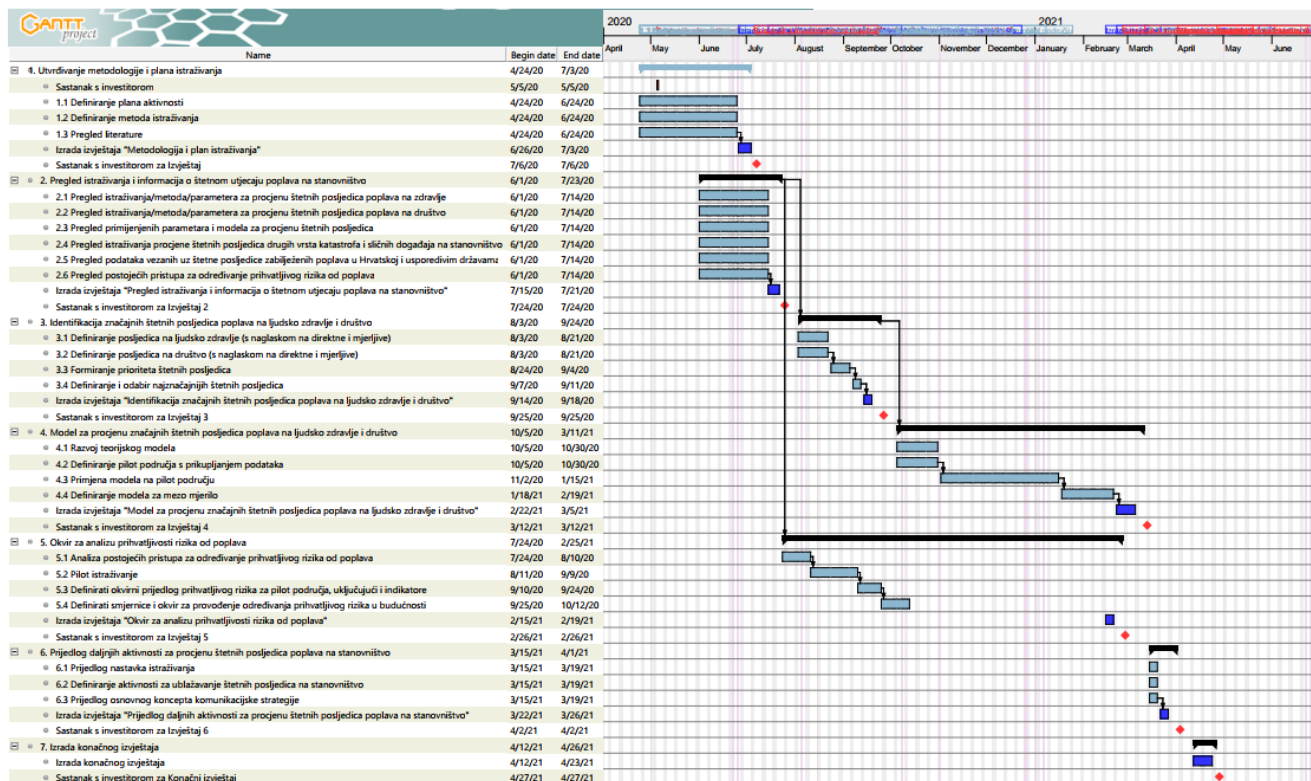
GANTT project

| Name | Begin date | End date |
|---|---|---|
| 1. Utvrđivanje metodologije i plana istraživanja | 4/24/20 | 7/3/20 |
| Sastanak s investitorom | 5/5/20 | 5/5/20 |
| 1.1 Definiranje plana aktivnosti | 4/24/20 | 6/24/20 |
| 1.2 Definiranje metoda istraživanja | 4/24/20 | 6/24/20 |
| 1.3 Pregled literature | 4/24/20 | 6/24/20 |
| Izrada izvještaja "Metodologija i plan istraživanja" | 6/26/20 | 7/3/20 |
| Sastanak s investitorom za Izvještaj | 7/6/20 | 7/6/20 |
| 2. Pregled istraživanja i informacija o štetnom utjecaju poplava na stanovništvo | 6/1/20 | 7/23/20 |
| 2.1 Pregled istraživanja/metoda/parametara za procjenu štetnih posljedica poplava na zdravlje | 6/1/20 | 7/14/20 |
| 2.2 Pregled istraživanja/metoda/parametara za procjenu štetnih posljedica poplava na društvo | 6/1/20 | 7/14/20 |
| 2.3 Pregled primijenjenih parametara i modela za procjenu štetnih posljedica | 6/1/20 | 7/14/20 |
| 2.4 Pregled istraživanja procjene štetnih posljedica drugih vrsta katastrofa i sličnih događaja na stanovništvo | 6/1/20 | 7/14/20 |
| 2.5 Pregled podataka vezanih uz štetne posljedice zabilježenih poplava u Hrvatskoj i usporedivim državama | 6/1/20 | 7/14/20 |
| 2.6 Pregled postojećih pristupa za određivanje prihvatljivog rizika od poplava | 6/1/20 | 7/14/20 |
| Izrada izvještaja "Pregled istraživanja i informacija o štetnom utjecaju poplava na stanovništvo" | 7/15/20 | 7/21/20 |
| Sastanak s investitorom za Izvještaj 2 | 7/24/20 | 7/24/20 |
| 3. Identifikacija značajnih štetnih posljedica poplava na ljudsko zdravlje i društvo | 8/3/20 | 9/24/20 |
| 3.1 Definiranje posljedica na ljudsko zdravlje (s naglaskom na direktne i mjerljive) | 8/3/20 | 8/21/20 |
| 3.2 Definiranje posljedica na društvo (s naglaskom na direktne i mjerljive) | 8/3/20 | 8/21/20 |
| 3.3 Formiranje prioriteta štetnih posljedica | 8/24/20 | 9/4/20 |
| 3.4 Definiranje i odabir najznačajnijih štetnih posljedica | 9/7/20 | 9/11/20 |
| Izrada izvještaja "Identifikacija značajnih štetnih posljedica poplava na ljudsko zdravlje i društvo" | 9/14/20 | 9/18/20 |
| Sastanak s investitorom za Izvještaj 3 | 9/25/20 | 9/25/20 |
| 4. Model za procjenu značajnih štetnih posljedica poplava na ljudsko zdravlje i društvo | 10/5/20 | 3/11/21 |
| 4.1 Razvoj teorijskog modela | 10/5/20 | 10/30/20 |
| 4.2 Definiranje pilot područja s prikupljanjem podataka | 10/5/20 | 10/30/20 |
| 4.3 Primjena modela na pilot području | 11/2/20 | 1/15/21 |
| 4.4 Definiranje modela za mezo mjerilo | 1/18/21 | 2/19/21 |
| Izrada izvještaja "Model za procjenu značajnih štetnih posljedica poplava na ljudsko zdravlje i društvo" | 2/22/21 | 3/5/21 |
| Sastanak s investitorom za Izvještaj 4 | 3/12/21 | 3/12/21 |
| 5. Okvir za analizu prihvatljivosti rizika od poplava | 7/24/20 | 2/25/21 |
| 5.1 Analiza postojećih pristupa za određivanje prihvatljivog rizika od poplava | 7/24/20 | 8/10/20 |
| 5.2 Pilot istraživanje | 8/11/20 | 9/9/20 |
| 5.3 Definirati okvirni prijedlog prihvatljivog rizika za pilot područja, uključujući i indikatore | 9/10/20 | 9/24/20 |
| 5.4 Definirati smjernice i okvir za provođenje određivanja prihvatljivog rizika u budućnosti | 9/25/20 | 10/12/20 |
| Izrada izvještaja "Okvir za analizu prihvatljivosti rizika od poplava" | 2/15/21 | 2/19/21 |
| Sastanak s investitorom za Izvještaj 5 | 2/26/21 | 2/26/21 |
| 6. Prijedlog daljnjih aktivnosti za procjenu štetnih posljedica poplava na stanovništvo | 3/15/21 | 4/1/21 |
| 6.1 Prijedlog nastavka istraživanja | 3/15/21 | 3/19/21 |
| 6.2 Definiranje aktivnosti za ublažavanje štetnih posljedica na stanovništvo | 3/15/21 | 3/19/21 |
| 6.3 Prijedlog osnovnog koncepta komunikacijske strategije | 3/15/21 | 3/19/21 |
| Izrada izvještaja "Prijedlog daljnjih aktivnosti za procjenu štetnih posljedica poplava na stanovništvo" | 3/22/21 | 3/26/21 |
| Sastanak s investitorom za Izvještaj 6 | 4/2/21 | 4/2/21 |
| 7. Izrada konačnog izvještaja | 4/12/21 | 4/26/21 |
| Izrada konačnog izvještaja | 4/12/21 | 4/23/21 |
| Sastanak s investitorom za Konačni izvještaj | 4/27/21 | 4/27/21 |

2020 2021
April May June July August September October November December January February March April May June